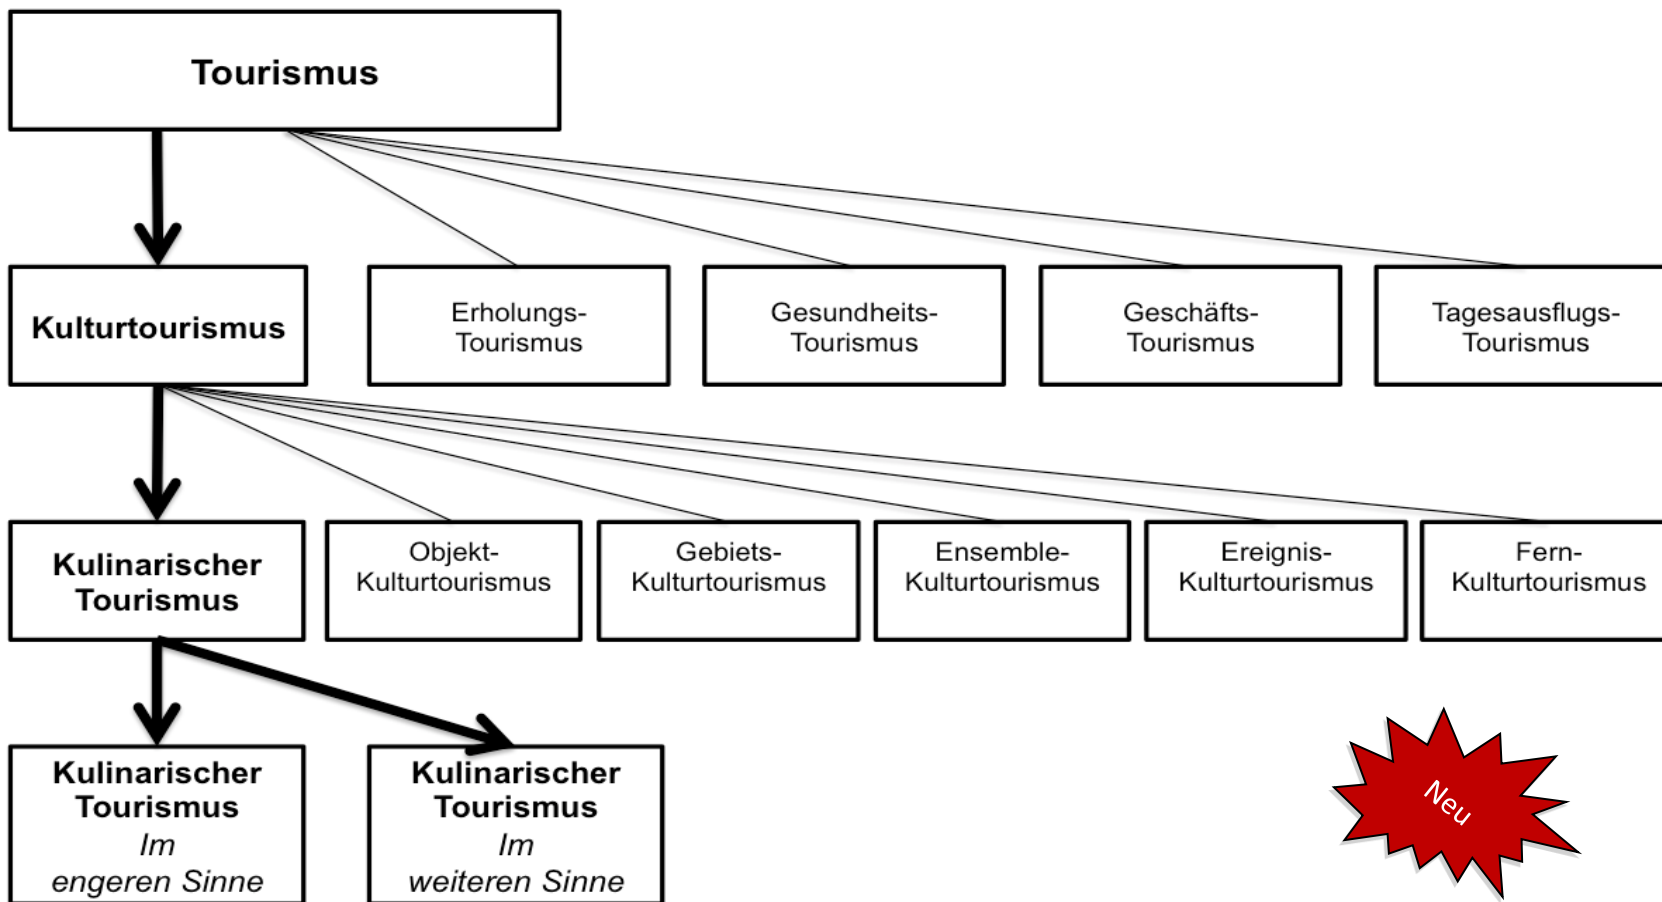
Tourismus

Kulturtourismus

Erholungs-Tourismus

Gesundheits-Tourismus

Geschäfts-Tourismus

Tagesausflugs-Tourismus

Kulinarischer Tourismus

Objekt-Kulturtourismus

Gebiets-Kulturtourismus

Ensemble-Kulturtourismus

Ereignis-Kulturtourismus

Fern-Kulturtourismus

Kulinarischer Tourismus
Im
engeren Sinne

Kulinarischer Tourismus
Im
weiteren Sinne

Neu